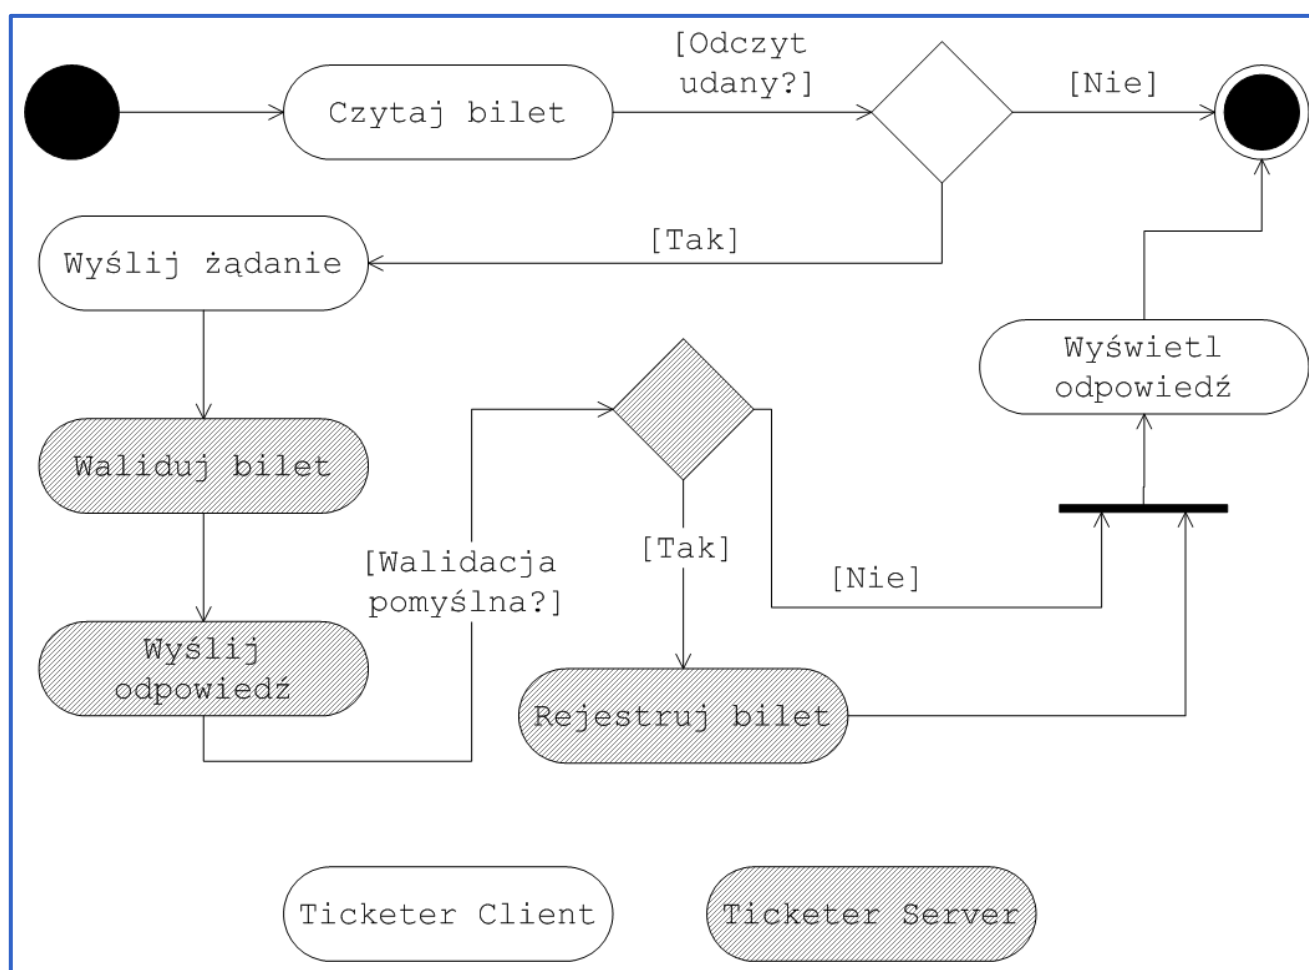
Czytaj bilet

[Odczyt udany?]

[Nie]

[Tak]

Wyślij żądanie

Waliduj bilet

Wyślij odpowiedź

[Walidacja pomyślna?]

[Tak]

[Nie]

Rejestruj bilet

Wyświetl odpowiedź

Ticketer Client

Ticketer Server